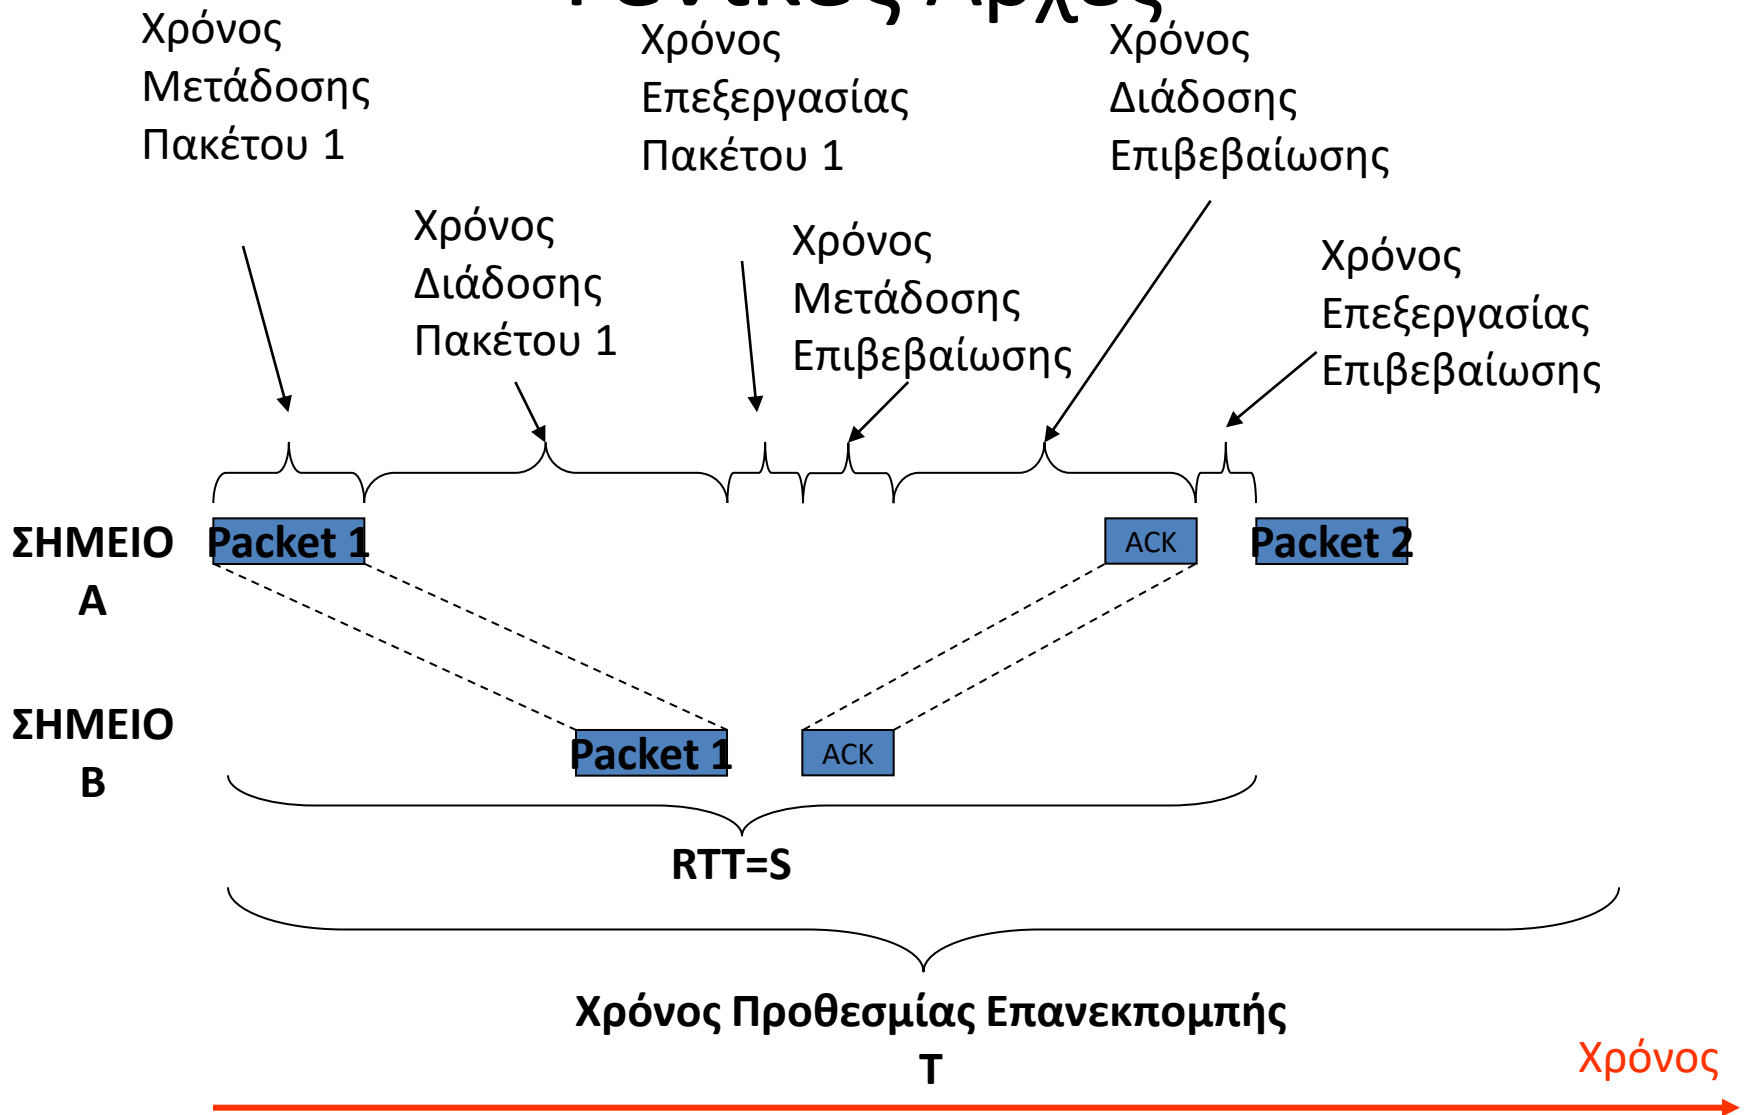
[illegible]

Χρόνος Μετάδοσης Πακέτου 1

Χρόνος Επεξεργασίας Πακέτου 1

Χρόνος Διάδοσης Επιβεβαίωσης

Χρόνος Διάδοσης Πακέτου 1

Χρόνος Μετάδοσης Επιβεβαίωσης

Χρόνος Επεξεργασίας Επιβεβαίωσης

ΣΗΜΕΙΟ Α

Packet 1

ACK

Packet 2

ΣΗΜΕΙΟ Β

Packet 1

ACK

RTT=S

Χρόνος Προθεσμίας Επανεκπομπής Τ

Χρόνος